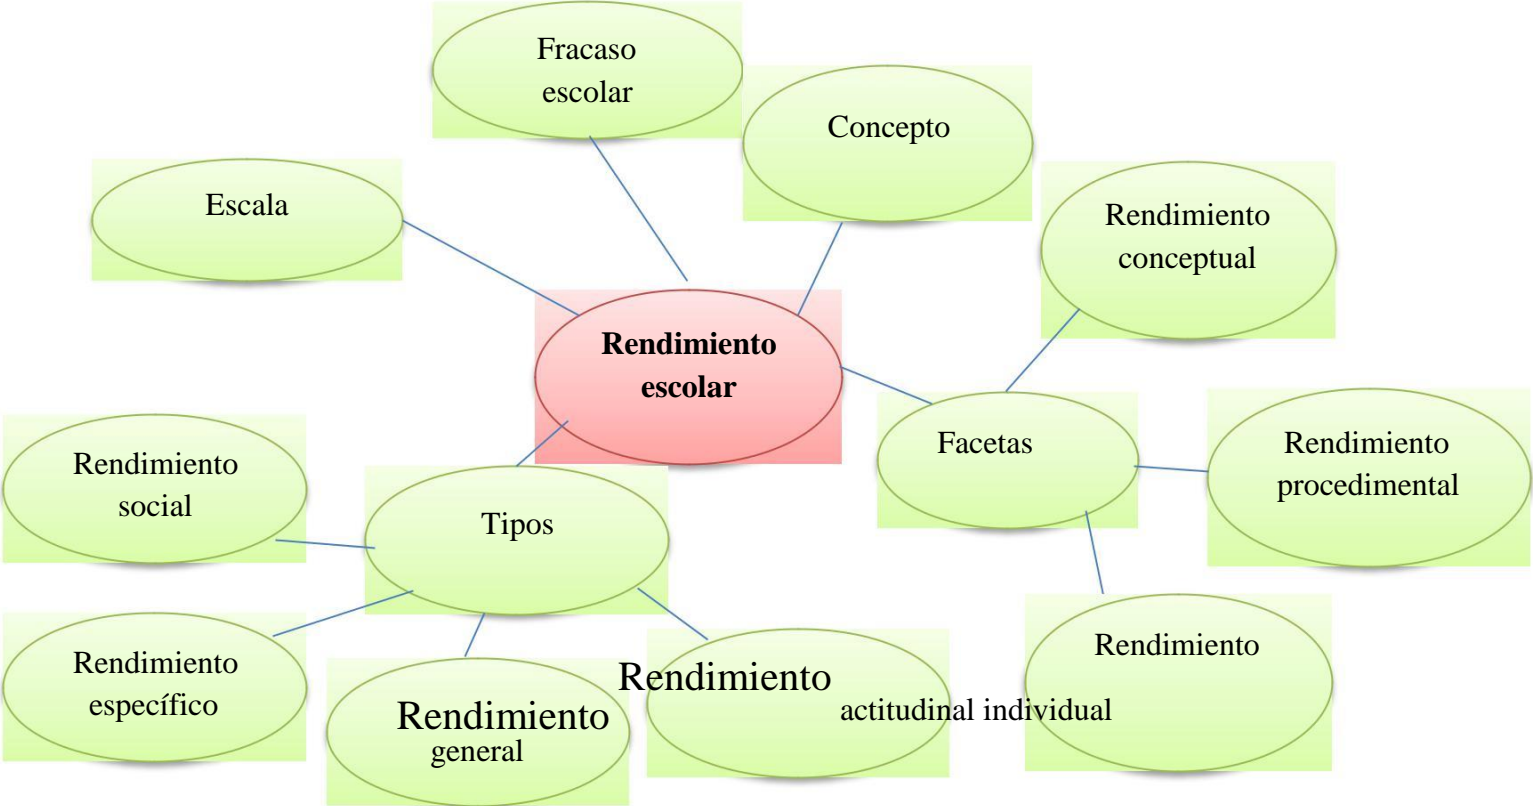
Fracaso escolar

Concepto

Escala

Rendimiento conceptual

**Rendimiento escolar**

Facetas

Rendimiento procedimental

Rendimiento social

Tipos

Rendimiento específico

Rendimiento general

Rendimiento

actitudinal individual

Rendimiento